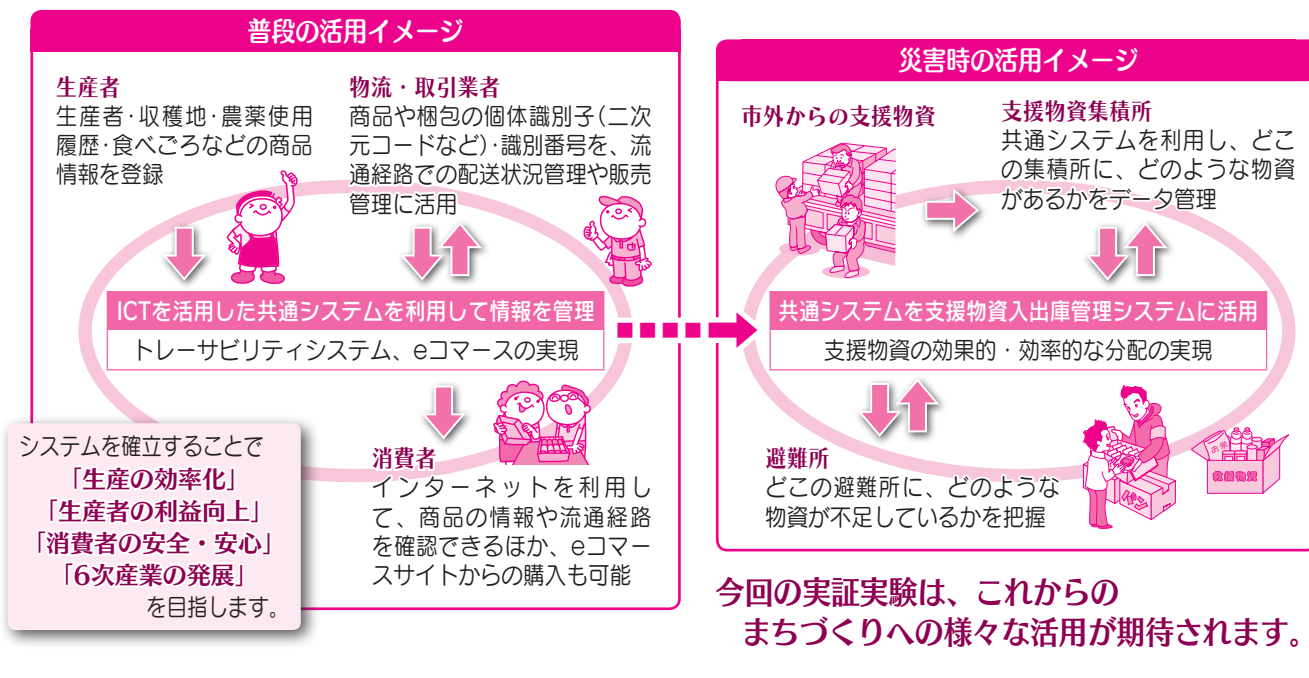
普段の活用イメージ

生産者
生産者･収穫地･農薬使用履歴･食べごろなどの商品情報を登録

物流・取引業者
商品や梱包の個体識別子(二次元コードなど)･識別番号を、流通経路での配送状況管理や販売管理に活用

ICTを活用した共通システムを利用して情報を管理
トレーサビリティシステム、eコマースの実現

消費者
インターネットを利用して、商品の情報や流通経路を確認できるほか、eコマースサイトからの購入も可能

システムを確立することで
「生産の効率化」
「生産者の利益向上」
「消費者の安全・安心」
「6次産業の発展」
を目指します。

災害時の活用イメージ

市外からの支援物資

支援物資集積所
共通システムを利用し、どこの集積所に、どのような物資があるかをデータ管理

共通システムを支援物資入出庫管理システムに活用
支援物資の効果的・効率的な分配の実現

避難所
どこの避難所に、どのような物資が不足しているかを把握

パン
救援物資

今回の実証実験は、これからの
まちづくりへの様々な活用が期待されます。